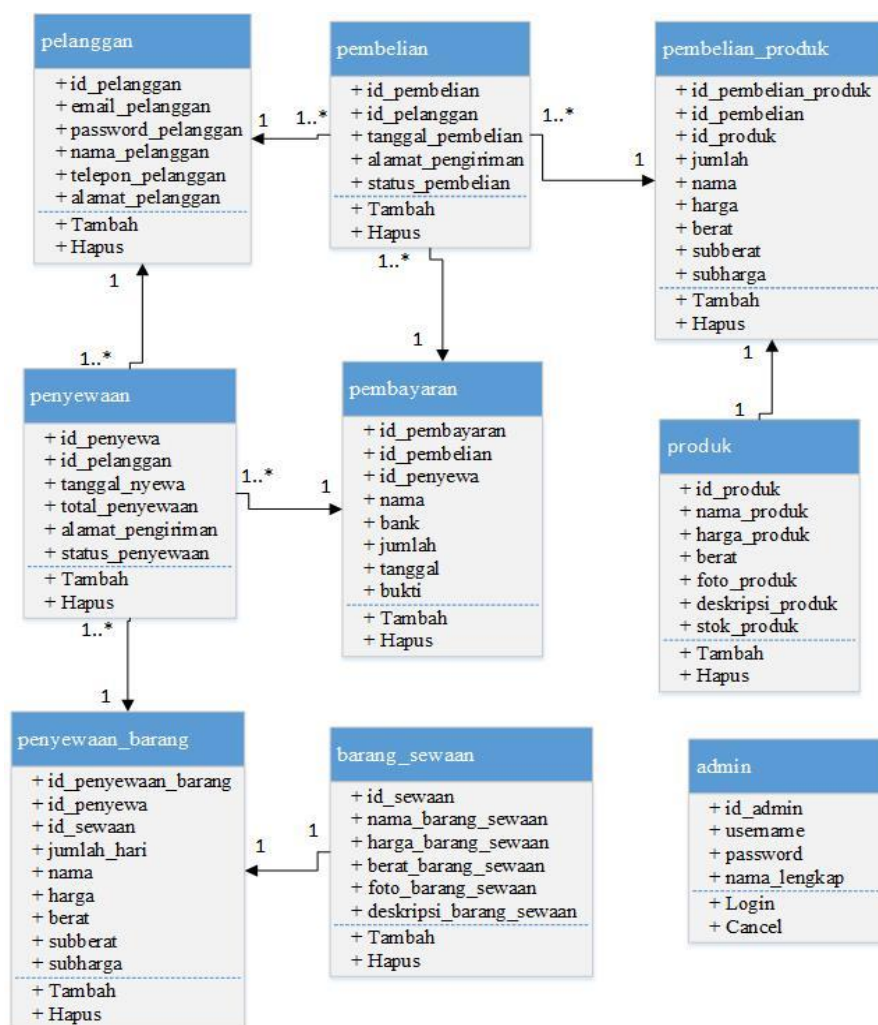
pelanggan

+ id_pelanggan
+ email_pelanggan
+ password_pelanggan
+ nama_pelanggan
+ telepon_pelanggan
+ alamat_pelanggan

+ Tambah
+ Hapus

1

1..*

pembelian

+ id_pembelian
+ id_pelanggan
+ tanggal_pembelian
+ alamat_pengiriman
+ status_pembelian

+ Tambah
+ Hapus

1..*

1

pembelian_produk

+ id_pembelian_produk
+ id_pembelian
+ id_produk
+ jumlah
+ nama
+ harga
+ berat
+ subberat
+ subharga

+ Tambah
+ Hapus

1

1..*

1

1..*

1

penyewaan

+ id_penyewa
+ id_pelanggan
+ tanggal_nyewa
+ total_penyewaan
+ alamat_pengiriman
+ status_penyewaan

+ Tambah
+ Hapus

1..*

1

pembayaran

+ id_pembayaran
+ id_pembelian
+ id_penyewa
+ nama
+ bank
+ jumlah
+ tanggal
+ bukti

+ Tambah
+ Hapus

1

1

produk

+ id_produk
+ nama_produk
+ harga_produk
+ berat
+ foto_produk
+ deskripsi_produk
+ stok_produk

+ Tambah
+ Hapus

1..*

1

penyewaan_barang

+ id_penyewaan_barang
+ id_penyewa
+ id_sewaan
+ jumlah_hari
+ nama
+ harga
+ berat
+ subberat
+ subharga

+ Tambah
+ Hapus

1

1

barang_sewaan

+ id_sewaan
+ nama_barang_sewaan
+ harga_barang_sewaan
+ berat_barang_sewaan
+ foto_barang_sewaan
+ deskripsi_barang_sewaan

+ Tambah
+ Hapus

admin

+ id_admin
+ username
+ password
+ nama_lengkap

+ Login
+ Cancel